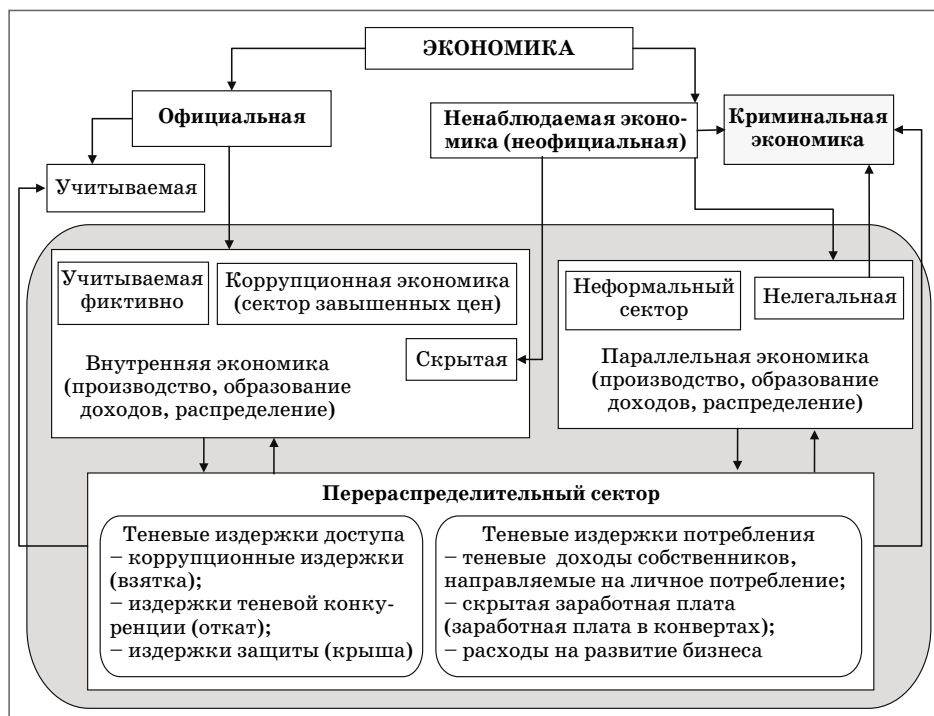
ЭКОНОМИКА

Официальная

Ненаблюдаемая экономика (неофициальная)

Криминальная экономика

Учитываемая

Учитываемая фиктивно

Коррупционная экономика (сектор завышенных цен)

Внутренняя экономика (производство, образование доходов, распределение)

Скрытая

Неформальный сектор

Нелегальная

Параллельная экономика (производство, образование доходов, распределение)

Перераспределительный сектор

Теневые издержки доступа
– коррупционные издержки (взятка);
– издержки теневой конкуренции (откат);
– издержки защиты (крыша)

Теневые издержки потребления
– теневые доходы собственников, направляемые на личное потребление;
– скрытая заработная плата (заработная плата в конвертах);
– расходы на развитие бизнеса